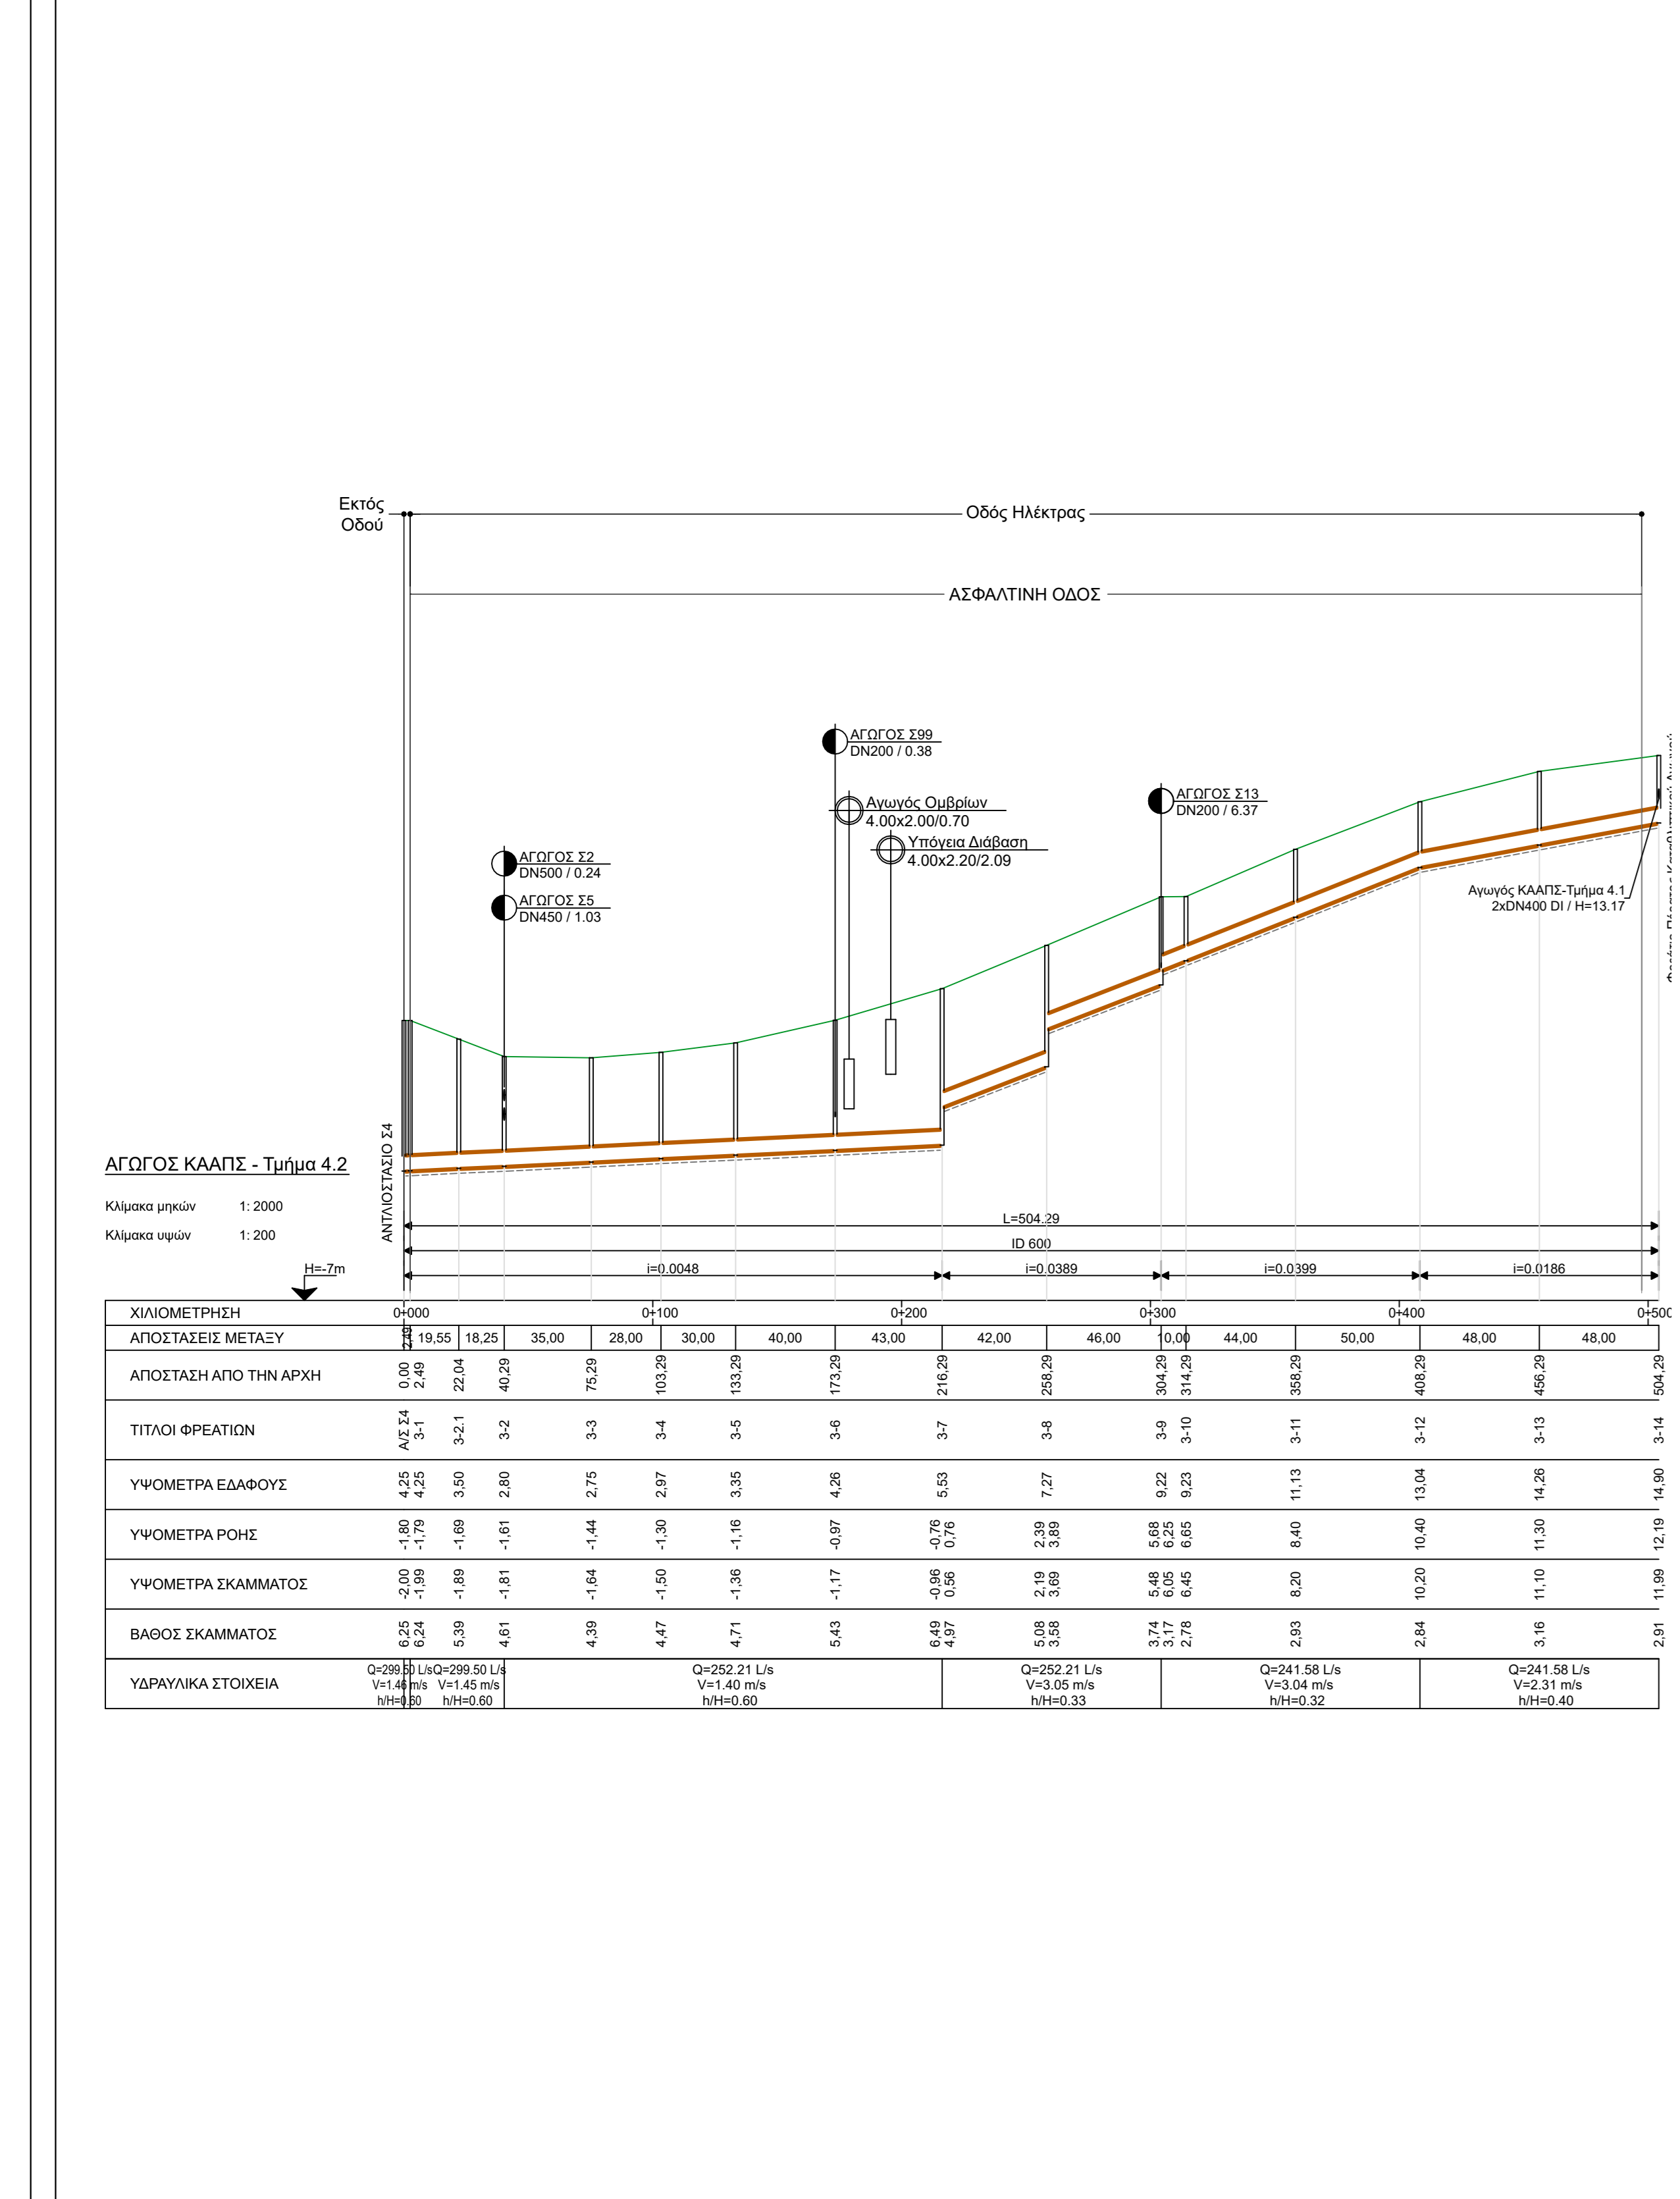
Εκτός Οδού

Οδός Ηλέκτρας

ΑΣΦΑΛΤΙΝΗ ΟΔΟΣ

ΑΓΩΓΟΣ Σ99
DN200 / 0.38

Αγωγός Ομβρίων
4.00x2.00/0.70

Υπόγεια Διάβαση
4.00x2.20/2.09

ΑΓΩΓΟΣ Σ13
DN200 / 6.37

ΑΓΩΓΟΣ Σ2
DN500 / 0.24

ΑΓΩΓΟΣ Σ5
DN450 / 1.03

Αγωγός ΚΑΑΠΣ-Τμήμα 4.1
2xDN400 DI / H=13.17

ΑΝΤΛΙΟΣΤΑΣΙΟ Σ4

ΑΓΩΓΟΣ ΚΑΑΠΣ - Τμήμα 4.2

Κλίμακα μηκών 1: 2000
Κλίμακα υψών 1: 200

H=-7m

L=504.29
ID 600
i=0.0048
i=0.0389
i=0.0399
i=0.0186

| ΧΙΛΙΟΜΕΤΡΗΣΗ | 0+000 | | | | 0+100 | | | 0+200 | | | 0+300 | | 0+400 | | 0+500 |
|---|---|---|---|---|---|---|---|---|---|---|---|---|---|---|---|
| ΑΠΟΣΤΑΣΕΙΣ ΜΕΤΑΞΥ | 2,49 | 19,55 | 18,25 | 35,00 | 28,00 | 30,00 | 40,00 | 43,00 | 42,00 | 46,00 | 10,00 | 44,00 | 50,00 | 48,00 | 48,00 |
| ΑΠΟΣΤΑΣΗ ΑΠΟ ΤΗΝ ΑΡΧΗ | 0,00 2,49 | 22,04 | 40,29 | 75,29 | 103,29 | 133,29 | 173,29 | 216,29 | 258,29 | 304,29 | 314,29 | 358,29 | 408,29 | 456,29 | 504,29 |
| ΤΙΤΛΟΙ ΦΡΕΑΤΙΩΝ | Α/Σ Σ4 3-1 | 3-2.1 | 3-2 | 3-3 | 3-4 | 3-5 | 3-6 | 3-7 | 3-8 | 3-9 | 3-10 | 3-11 | 3-12 | 3-13 | 3-14 |
| ΥΨΟΜΕΤΡΑ ΕΔΑΦΟΥΣ | 4,25 4,25 | 3,50 | 2,80 | 2,75 | 2,97 | 3,35 | 4,26 | 5,53 | 7,27 | 9,22 | 9,23 | 11,13 | 13,04 | 14,26 | 14,90 |
| ΥΨΟΜΕΤΡΑ ΡΟΗΣ | -1,80 -1,79 | -1,69 | -1,61 | -1,44 | -1,30 | -1,16 | -0,97 | -0,76 0,76 | 2,39 3,89 | 5,68 6,25 | 6,65 | 8,40 | 10,40 | 11,30 | 12,19 |
| ΥΨΟΜΕΤΡΑ ΣΚΑΜΜΑΤΟΣ | -2,00 -1,99 | -1,89 | -1,81 | -1,64 | -1,50 | -1,36 | -1,17 | -0,96 0,56 | 2,19 3,69 | 5,48 6,05 | 6,45 | 8,20 | 10,20 | 11,10 | 11,99 |
| ΒΑΘΟΣ ΣΚΑΜΜΑΤΟΣ | 6,25 6,24 | 5,39 | 4,61 | 4,39 | 4,47 | 4,71 | 5,43 | 6,49 4,97 | 5,08 3,58 | 3,74 3,17 | 2,78 | 2,93 | 2,84 | 3,16 | 2,91 |
| ΥΔΡΑΥΛΙΚΑ ΣΤΟΙΧΕΙΑ | Q=299.50 L/s V=1.46 m/s h/H=0.60 | Q=299.50 L/s V=1.45 m/s h/H=0.60 | Q=252.21 L/s V=1.40 m/s h/H=0.60 | | | | | | Q=252.21 L/s V=3.05 m/s h/H=0.33 | | Q=241.58 L/s V=3.04 m/s h/H=0.32 | | Q=241.58 L/s V=2.31 m/s h/H=0.40 | | |